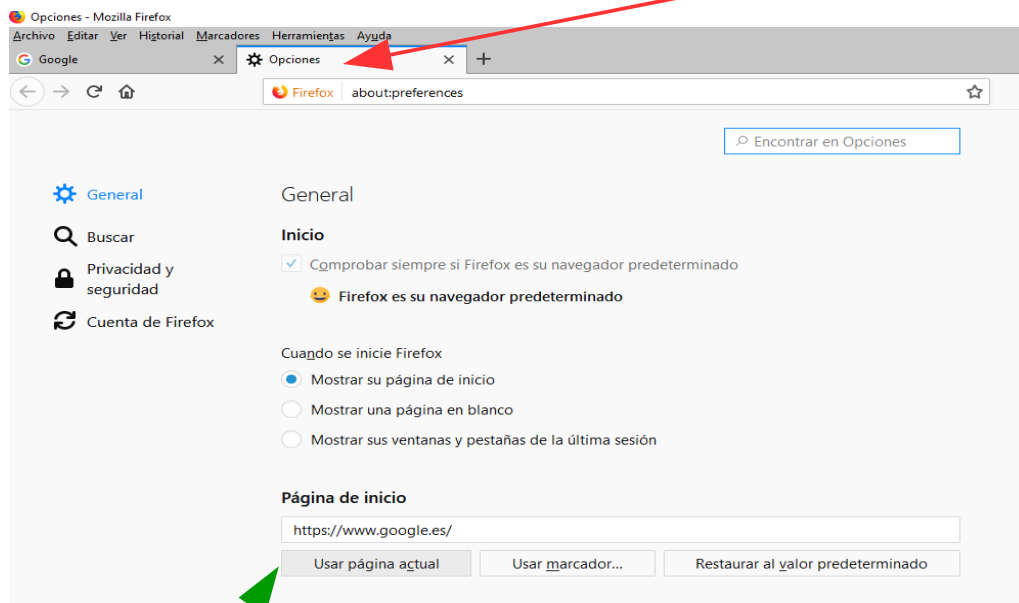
Opciones - Mozilla Firefox
Archivo Editar Ver Historial Marcadores Herramientas Ayuda
Google
Opciones
+
Firefox about:preferences
Encontrar en Opciones
General
Buscar
Privacidad y seguridad
Cuenta de Firefox
General
Inicio
Comprobar siempre si Firefox es su navegador predeterminado
Firefox es su navegador predeterminado
Cuando se inicie Firefox
Mostrar su página de inicio
Mostrar una página en blanco
Mostrar sus ventanas y pestañas de la última sesión
Página de inicio
https://www.google.es/
Usar página actual
Usar marcador...
Restaurar al valor predeterminado